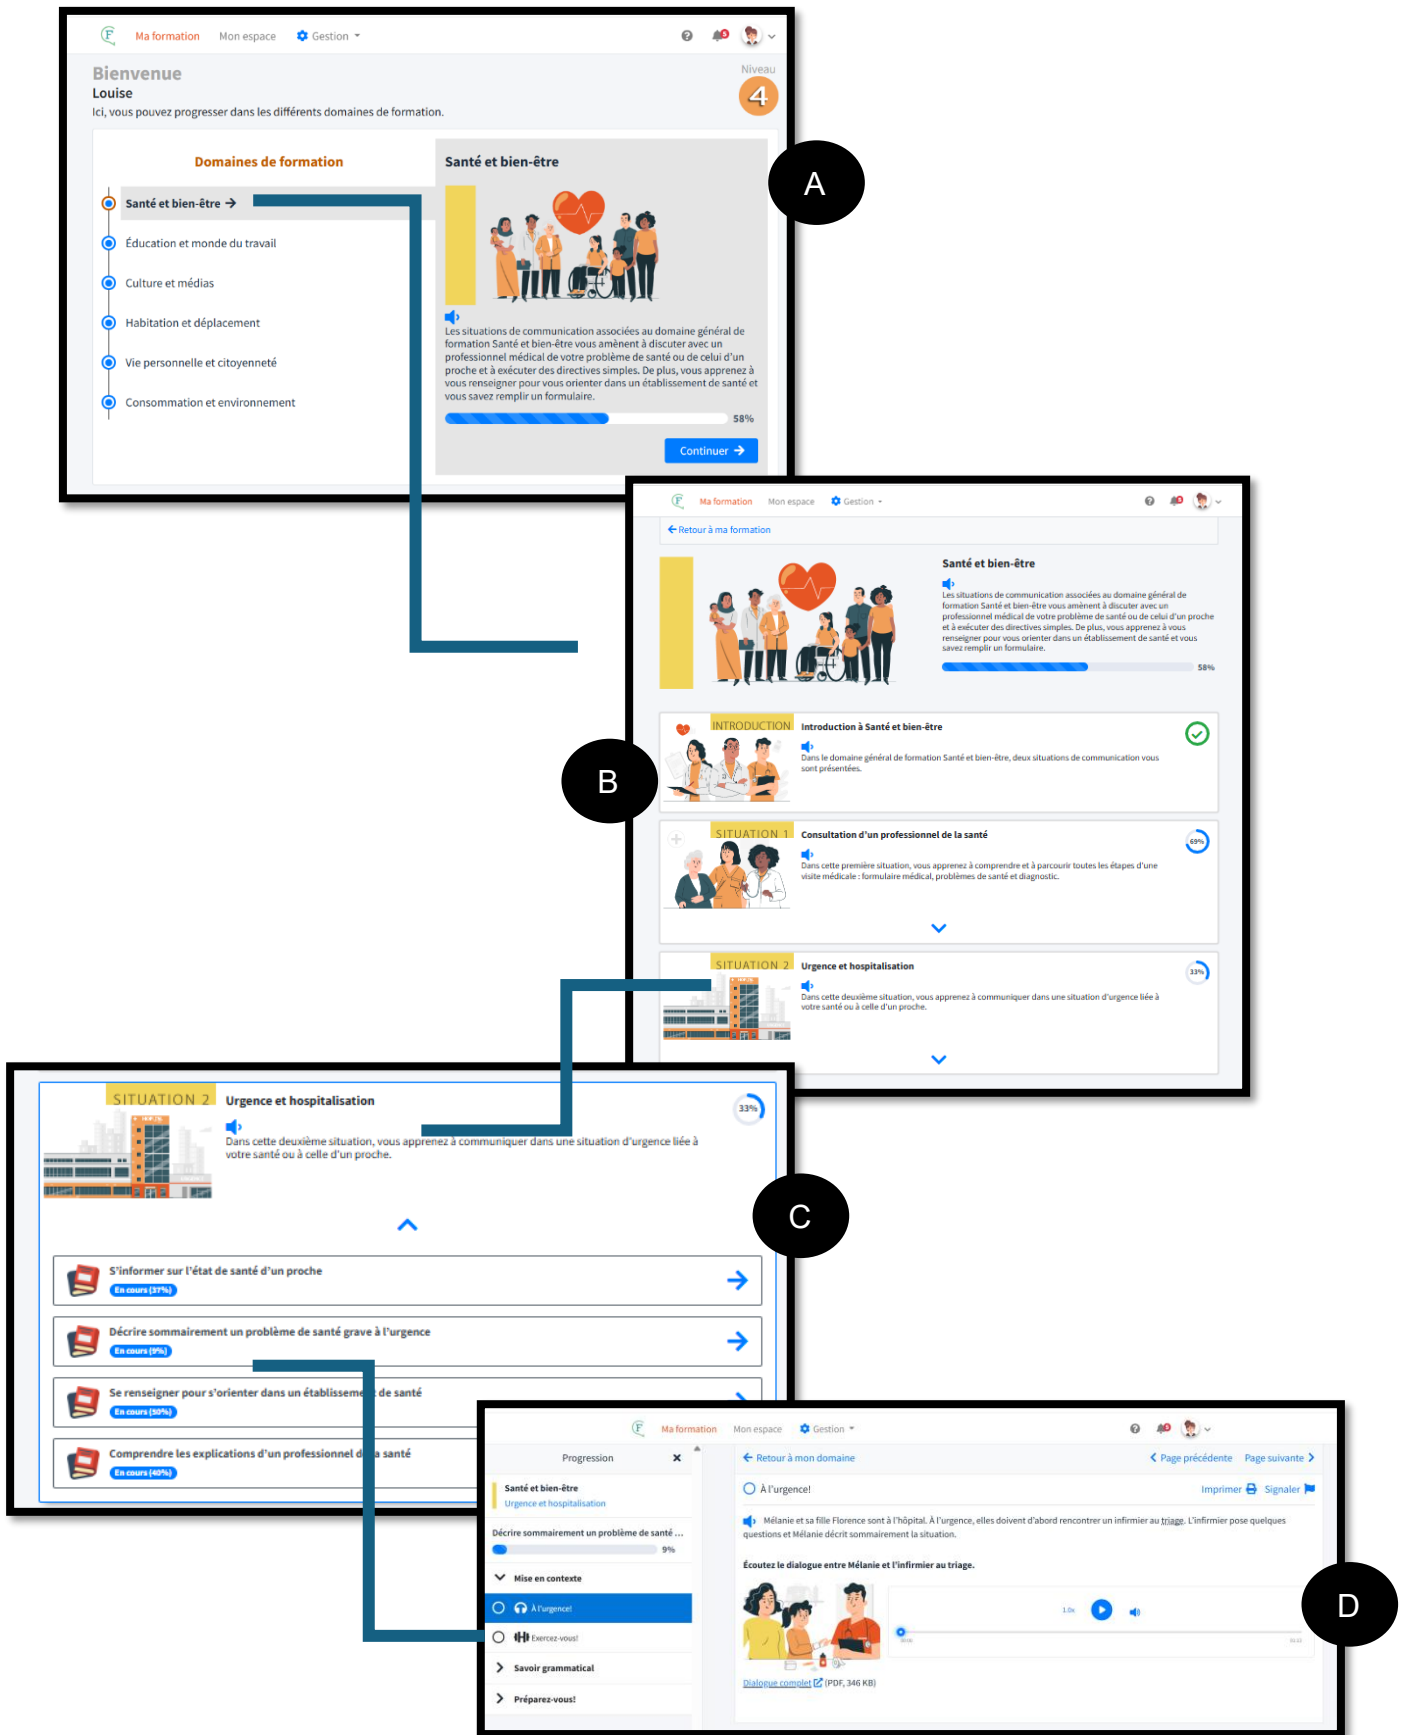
Ma formation Mon espace Gestion

Bienvenue
Louise
Ici, vous pouvez progresser dans les différents domaines de formation.

Niveau
4

Domaines de formation

Santé et bien-être
Éducation et monde du travail
Culture et médias
Habitation et déplacement
Vie personnelle et citoyenneté
Consommation et environnement

Santé et bien-être

Les situations de communication associées au domaine général de formation Santé et bien-être vous amènent à discuter avec un professionnel médical de votre problème de santé ou de celui d'un proche et à exécuter des directives simples. De plus, vous apprenez à vous renseigner pour vous orienter dans un établissement de santé et vous savez remplir un formulaire.

58%

Continuer

A

Ma formation Mon espace Gestion

Retour à ma formation

Santé et bien-être

Les situations de communication associées au domaine général de formation Santé et bien-être vous amènent à discuter avec un professionnel médical de votre problème de santé ou de celui d'un proche et à exécuter des directives simples. De plus, vous apprenez à vous renseigner pour vous orienter dans un établissement de santé et vous savez remplir un formulaire.

58%

B

INTRODUCTION
Introduction à Santé et bien-être
Dans le domaine général de formation Santé et bien-être, deux situations de communication vous sont présentées.

SITUATION 1
Consultation d'un professionnel de la santé
69%
Dans cette première situation, vous apprenez à comprendre et à parcourir toutes les étapes d'une visite médicale : formulaire médical, problèmes de santé et diagnostic.

SITUATION 2
Urgence et hospitalisation
33%
Dans cette deuxième situation, vous apprenez à communiquer dans une situation d'urgence liée à votre santé ou à celle d'un proche.

SITUATION 2
Urgence et hospitalisation
33%
Dans cette deuxième situation, vous apprenez à communiquer dans une situation d'urgence liée à votre santé ou à celle d'un proche.

C

S'informer sur l'état de santé d'un proche
En cours (37%)

Décrire sommairement un problème de santé grave à l'urgence
En cours (9%)

Se renseigner pour s'orienter dans un établisseme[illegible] de santé
En cours (50%)

Comprendre les explications d'un professionnel d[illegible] santé
En cours (40%)

Ma formation Mon espace Gestion

Progression

Santé et bien-être
Urgence et hospitalisation

Décrire sommairement un problème de santé ...
9%

Mise en contexte
À l'urgence!
Exercez-vous!
Savoir grammatical
Préparez-vous!

Retour à mon domaine
Page précédente Page suivante

À l'urgence!
Imprimer Signaler

Mélanie et sa fille Florence sont à l'hôpital. À l'urgence, elles doivent d'abord rencontrer un infirmier au triage. L'infirmier pose quelques questions et Mélanie décrit sommairement la situation.

Écoutez le dialogue entre Mélanie et l'infirmier au triage.

1.0x

Dialogue complet (PDF, 346 KB)

D